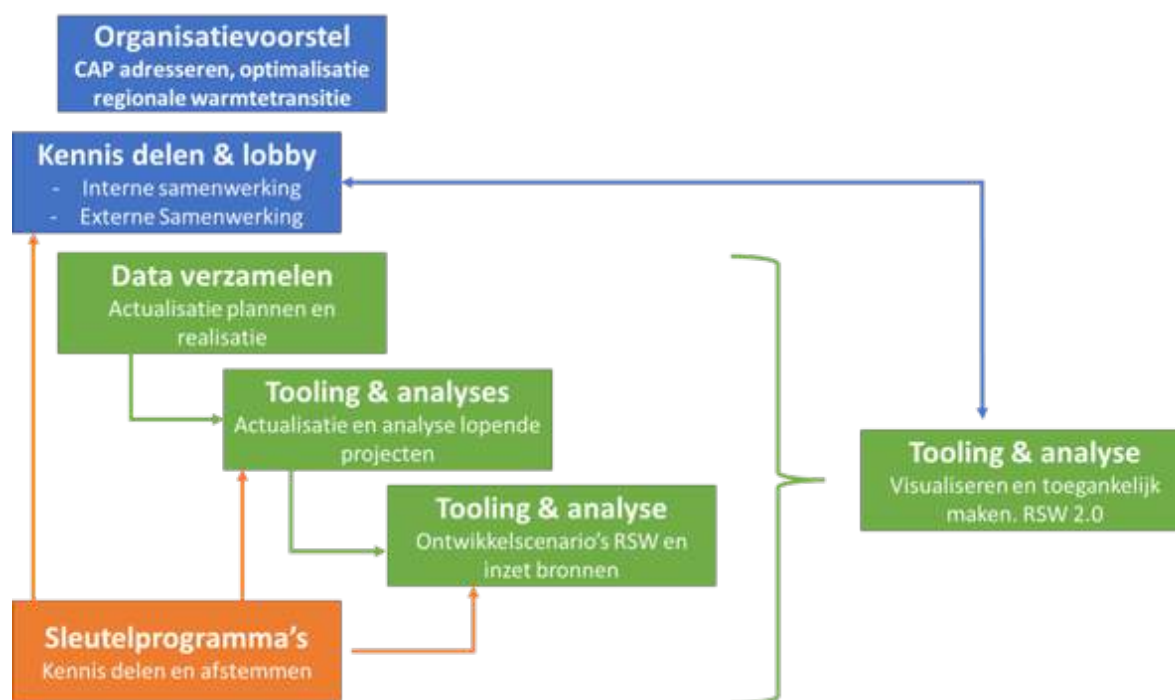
Organisatievoorstel
CAP adresseren, optimalisatie regionale warmtetransitie

Kennis delen & lobby
- Interne samenwerking
- Externe Samenwerking

Data verzamelen
Actualisatie plannen en realisatie

Tooling & analyses
Actualisatie en analyse lopende projecten

Tooling & analyse
Ontwikkelscenario's RSW en inzet bronnen

Tooling & analyse
Visualiseren en toegankelijk maken. RSW 2.0

Sleutelprogramma's
Kennis delen en afstemmen